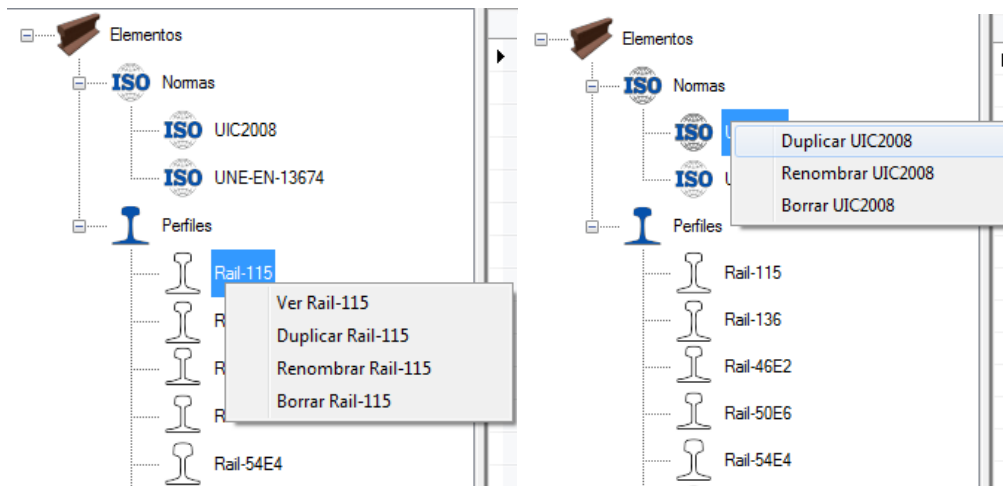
Elementos
ISO Normas
ISO UIC2008
ISO UNE-EN-13674
Perfiles
Rail-115
R
R
R
Rail-54E4

Ver Rail-115
Duplicar Rail-115
Renombrar Rail-115
Borrar Rail-115

Elementos
ISO Normas
ISO U
ISO U
Perfiles
Rail-115
Rail-136
Rail-46E2
Rail-50E6
Rail-54E4

Duplicar UIC2008
Renombrar UIC2008
Borrar UIC2008